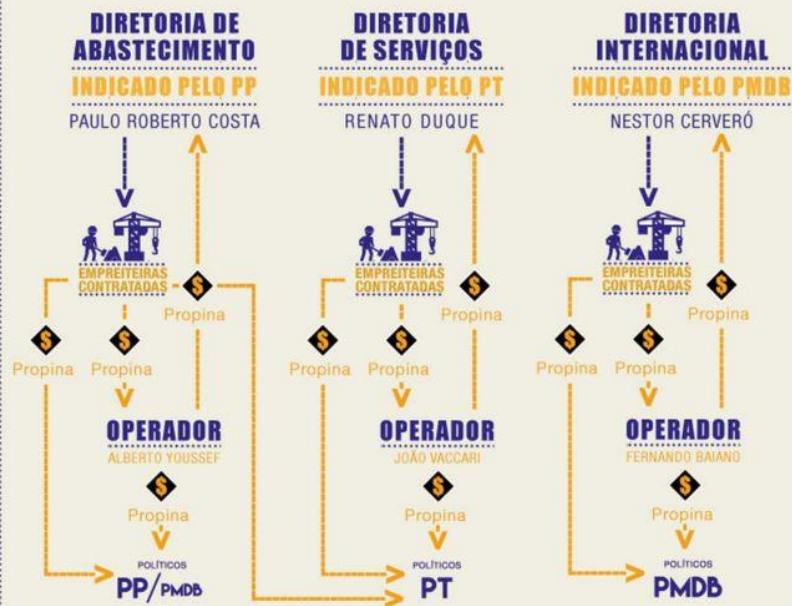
DIRETORIA DE ABASTECIMENTO
INDICADO PELO PP
PAULO ROBERTO COSTA

EMPREITEIRAS CONTRATADAS
$ Propina
$ Propina
$ Propina

OPERADOR
ALBERTO YOUSSEF

$ Propina

POLÍTICOS
PP/PMDB

DIRETORIA DE SERVIÇOS
INDICADO PELO PT
RENATO DUQUE

EMPREITEIRAS CONTRATADAS
$ Propina
$ Propina
$ Propina

OPERADOR
JOÃO VACCARI

$ Propina

POLÍTICOS
PT

DIRETORIA INTERNACIONAL
INDICADO PELO PMDB
NESTOR CERVERÓ

EMPREITEIRAS CONTRATADAS
$ Propina
$ Propina
$ Propina

OPERADOR
FERNANDO BAIANO

$ Propina

POLÍTICOS
PMDB